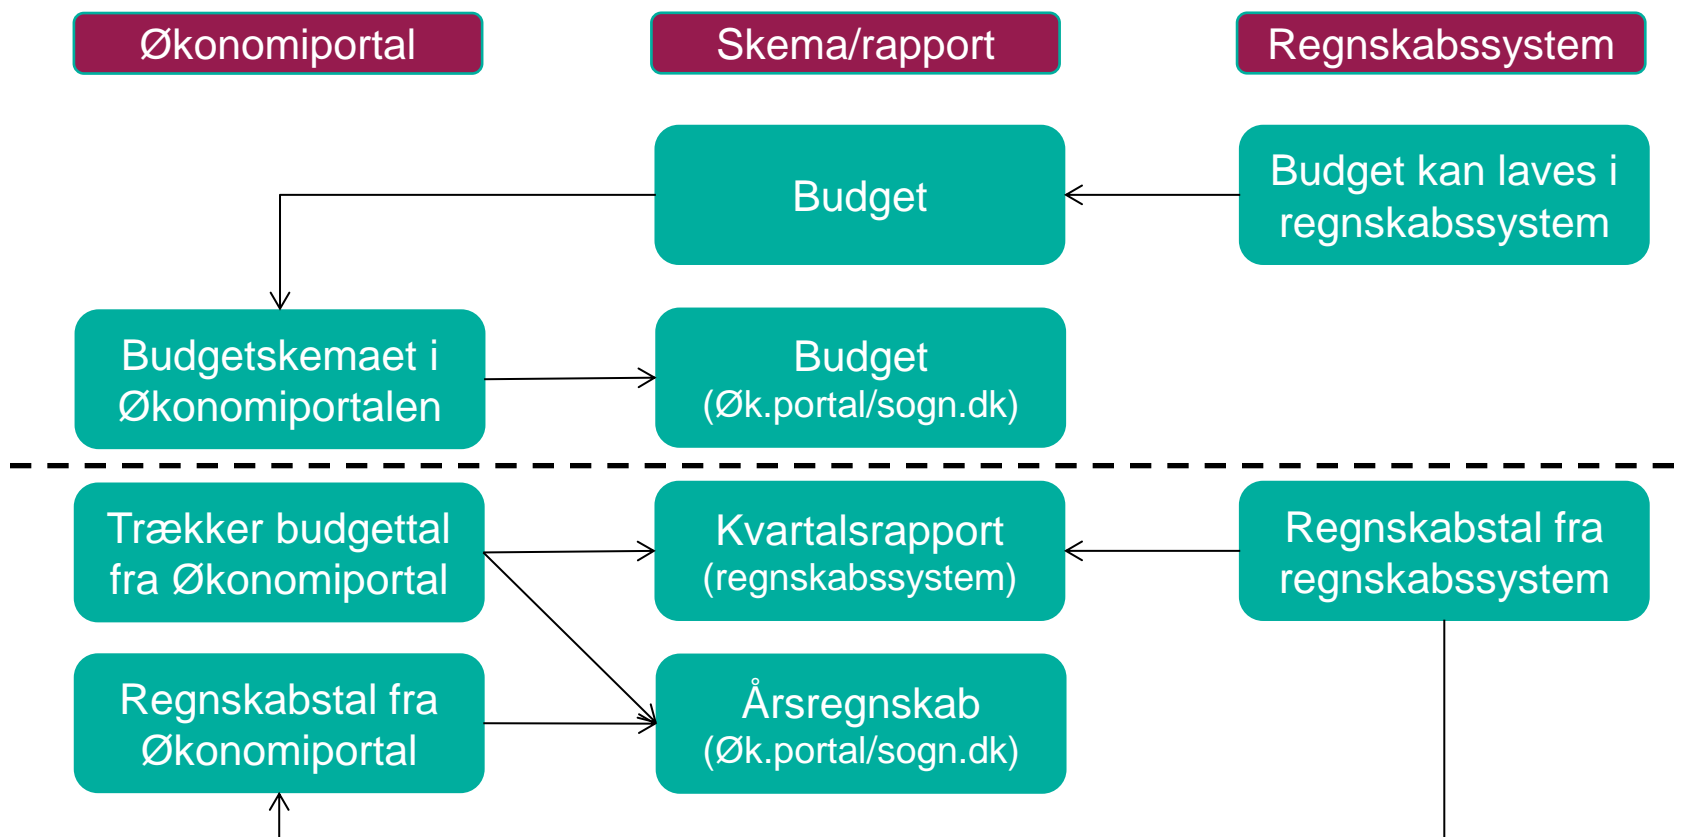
Økonomiportal

Skema/rapport

Regnskabssystem

Budget

Budget kan laves i regnskabssystem

Budgetskemaet i Økonomiportalen

Budget (Øk.portal/sogn.dk)

Trækker budgettal fra Økonomiportal

Kvartalsrapport (regnskabssystem)

Regnskabstal fra regnskabssystem

Regnskabstal fra Økonomiportal

Årsregnskab (Øk.portal/sogn.dk)